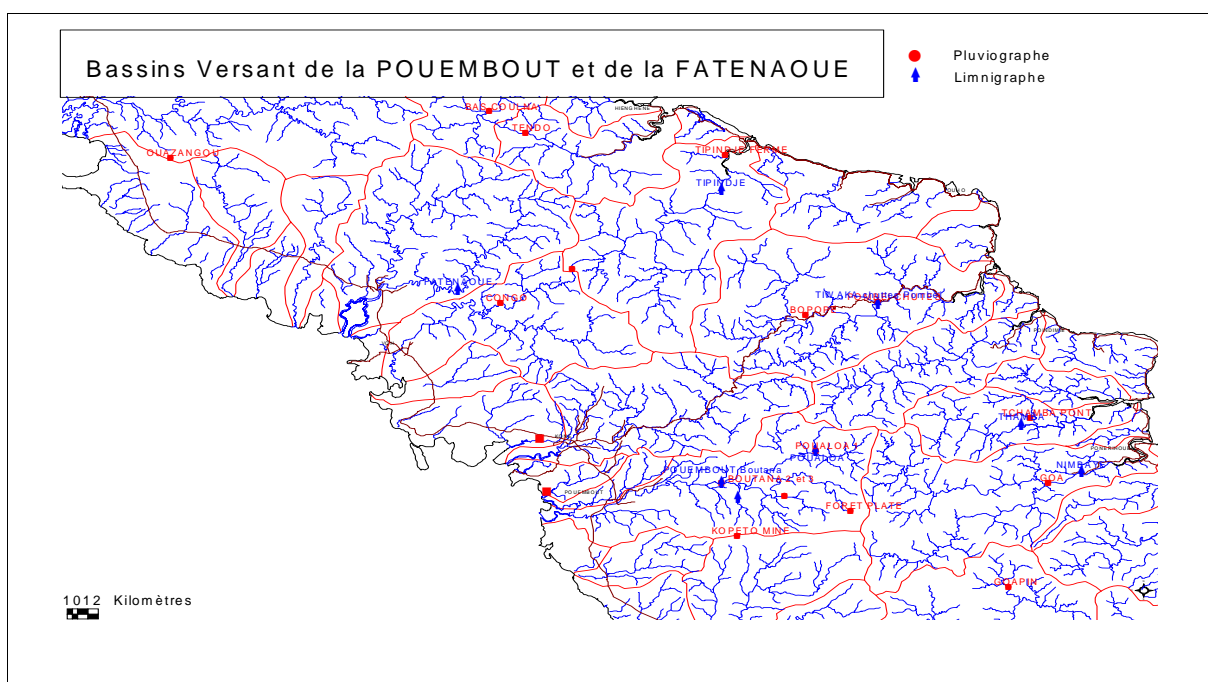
Bassins Versant de la POUEMBOUT et de la FATENAOUE

Pluviographe
Limnigraphe

BAS COULNA
HIENGHENE
TENDO
OUAZANGOU
TIPINDJE FERME
TIPINDJE
FATENAOUE
CONGO
TIWAKA
BOPOPE
TCHAMBA PONT
PONALOA
POUEMBOUT Boutana
BOUTANA
POUEMBOUT
FORET PLATE
KOPETO MINE
NIMBAYE
GOA
OUAPIN

1012 Kilomètres